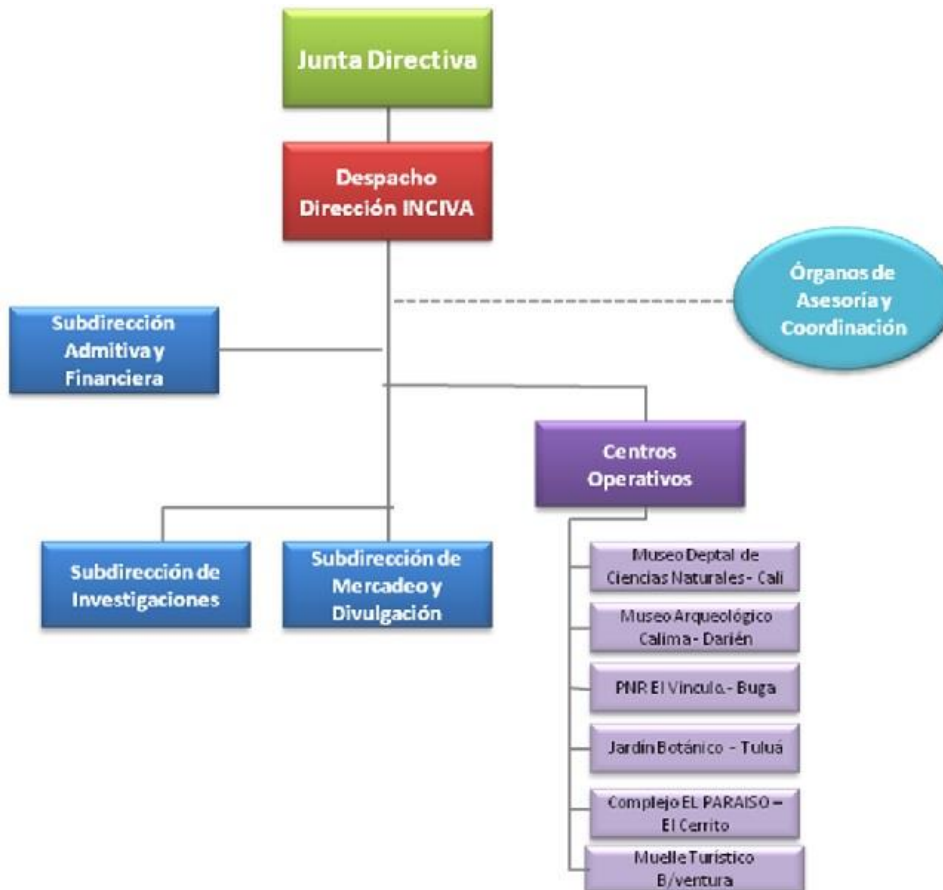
Junta Directiva

Despacho Dirección INCIVA

Órganos de Asesoría y Coordinación

Subdirección Admitiva y Financiera

Centros Operativos

Subdirección de Investigaciones

Subdirección de Mercadeo y Divulgación

Museo Deptal de Ciencias Naturales - Cali

Museo Arqueológico Calima - Darién

PNR El Vinculo.- Buga

Jardín Botánico - Tuluá

Complejo EL PARAISO = El Cerrito

Muelle Turístico B/ventura